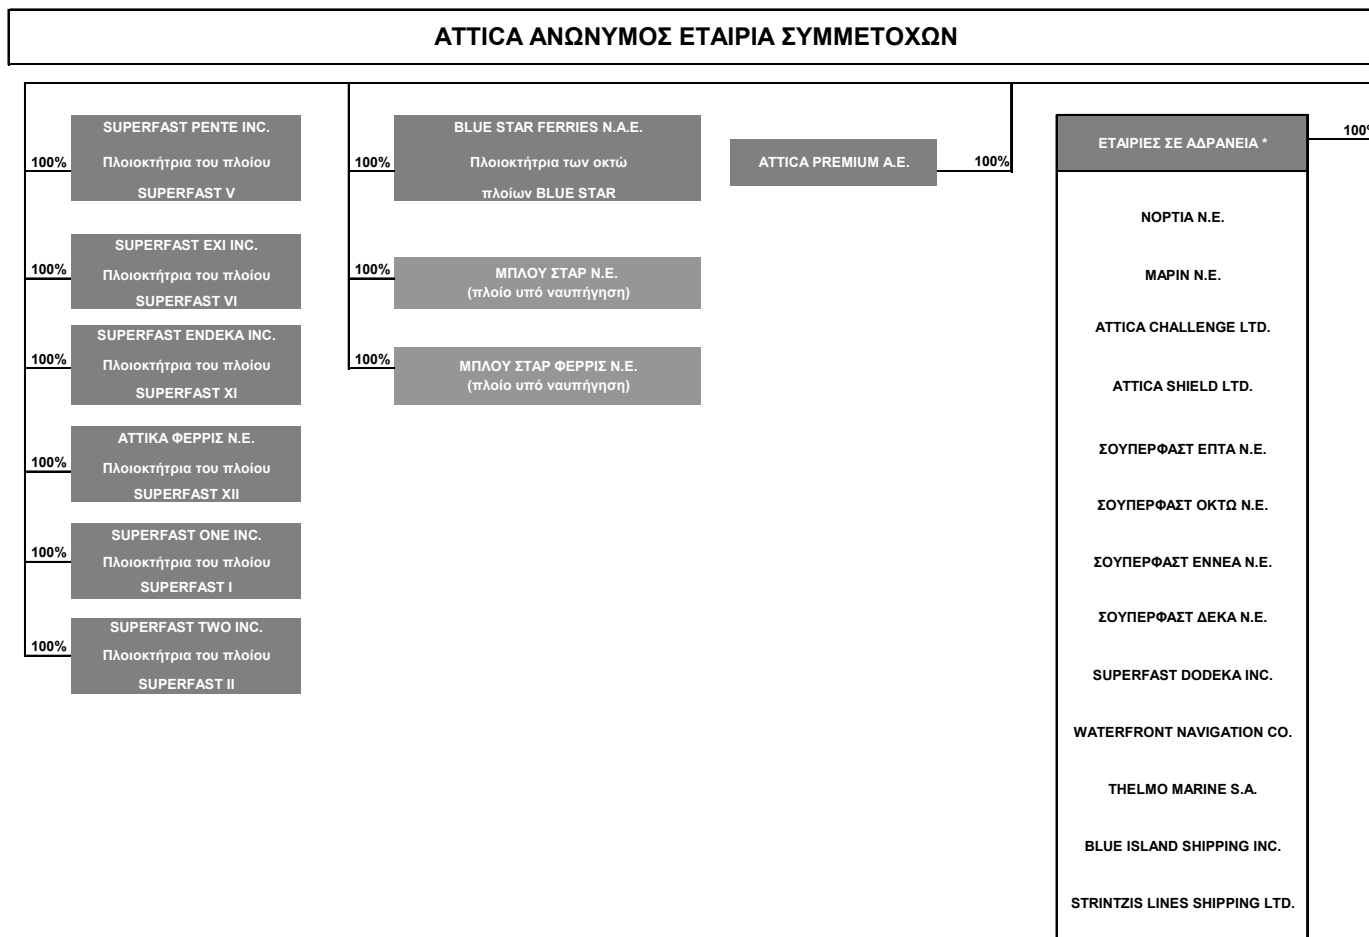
ATTICA ΑΝΩΝΥΜΟΣ ΕΤΑΙΡΙΑ ΣΥΜΜΕΤΟΧΩΝ

100% SUPERFAST PENTE INC.
Πλοιοκτήτρια του πλοίου
SUPERFAST V

100% SUPERFAST EXI INC.
Πλοιοκτήτρια του πλοίου
SUPERFAST VI

100% SUPERFAST ENDEKA INC.
Πλοιοκτήτρια του πλοίου
SUPERFAST XI

100% ΑΤΤΙΚΑ ΦΕΡΡΙΣ Ν.Ε.
Πλοιοκτήτρια του πλοίου
SUPERFAST XII

100% SUPERFAST ONE INC.
Πλοιοκτήτρια του πλοίου
SUPERFAST I

100% SUPERFAST TWO INC.
Πλοιοκτήτρια του πλοίου
SUPERFAST II

100% BLUE STAR FERRIES N.A.E.
Πλοιοκτήτρια των οκτώ
πλοίων BLUE STAR

100% ΜΠΛΟΥ ΣΤΑΡ Ν.Ε.
(πλοίο υπό ναυπήγηση)

100% ΜΠΛΟΥ ΣΤΑΡ ΦΕΡΡΙΣ Ν.Ε.
(πλοίο υπό ναυπήγηση)

ATTICA PREMIUM A.E. 100%

ΕΤΑΙΡΙΕΣ ΣΕ ΑΔΡΑΝΕΙΑ * 100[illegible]

ΝΟΡΤΙΑ Ν.Ε.

ΜΑΡΙΝ Ν.Ε.

ATTICA CHALLENGE LTD.

ATTICA SHIELD LTD.

ΣΟΥΠΕΡΦΑΣΤ ΕΠΤΑ Ν.Ε.

ΣΟΥΠΕΡΦΑΣΤ ΟΚΤΩ Ν.Ε.

ΣΟΥΠΕΡΦΑΣΤ ΕΝΝΕΑ Ν.Ε.

ΣΟΥΠΕΡΦΑΣΤ ΔΕΚΑ Ν.Ε.

SUPERFAST DODEKA INC.

WATERFRONT NAVIGATION CO.

THELMO MARINE S.A.

BLUE ISLAND SHIPPING INC.

STRINTZIS LINES SHIPPING LTD.